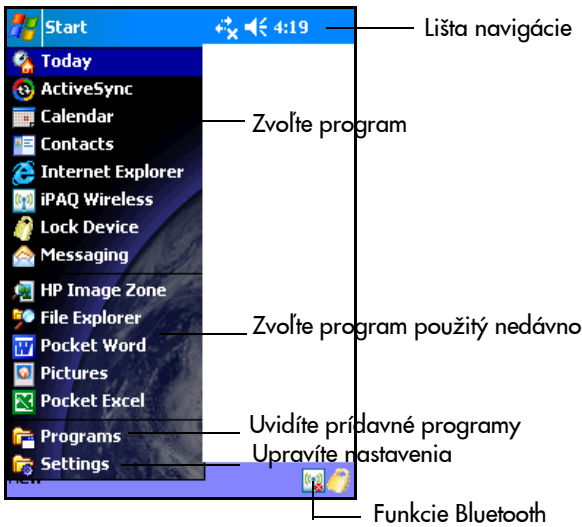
Start 4:19
Lišta navigácie
Today
ActiveSync
Calendar
Contacts
Internet Explorer
iPAQ Wireless
Lock Device
Messaging
Zvoľte program
HP Image Zone
File Explorer
Pocket Word
Pictures
Pocket Excel
Zvoľte program použitý nedávno
Programs
Settings
Uvidíte prídavné programy
Upravíte nastavenia
New
Funkcie Bluetooth